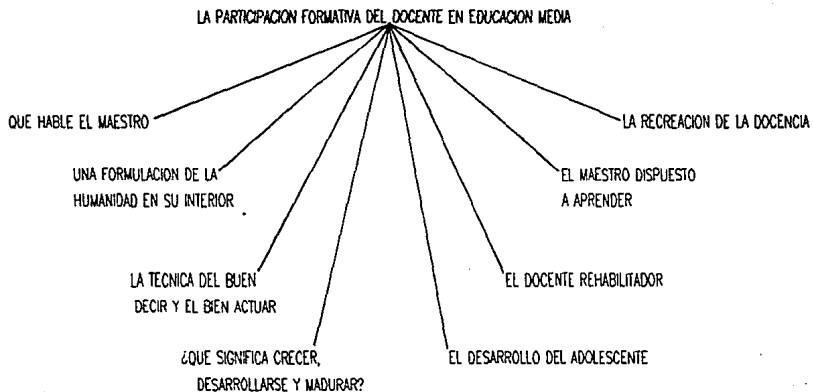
LA PARTICIPACION FORMATIVA DEL DOCENTE EN EDUCACION MEDIA

QUE HABLE EL MAESTRO

UNA FORMULACION DE LA HUMANIDAD EN SU INTERIOR

LA TECNICA DEL BUEN DECIR Y EL BIEN ACTUAR

¿QUE SIGNIFICA CRECER, DESARROLLARSE Y MADURAR?

EL DESARROLLO DEL ADOLESCENTE

EL DOCENTE REHABILITADOR

EL MAESTRO DISPUESTO A APRENDER

LA RECREACION DE LA DOCENCIA